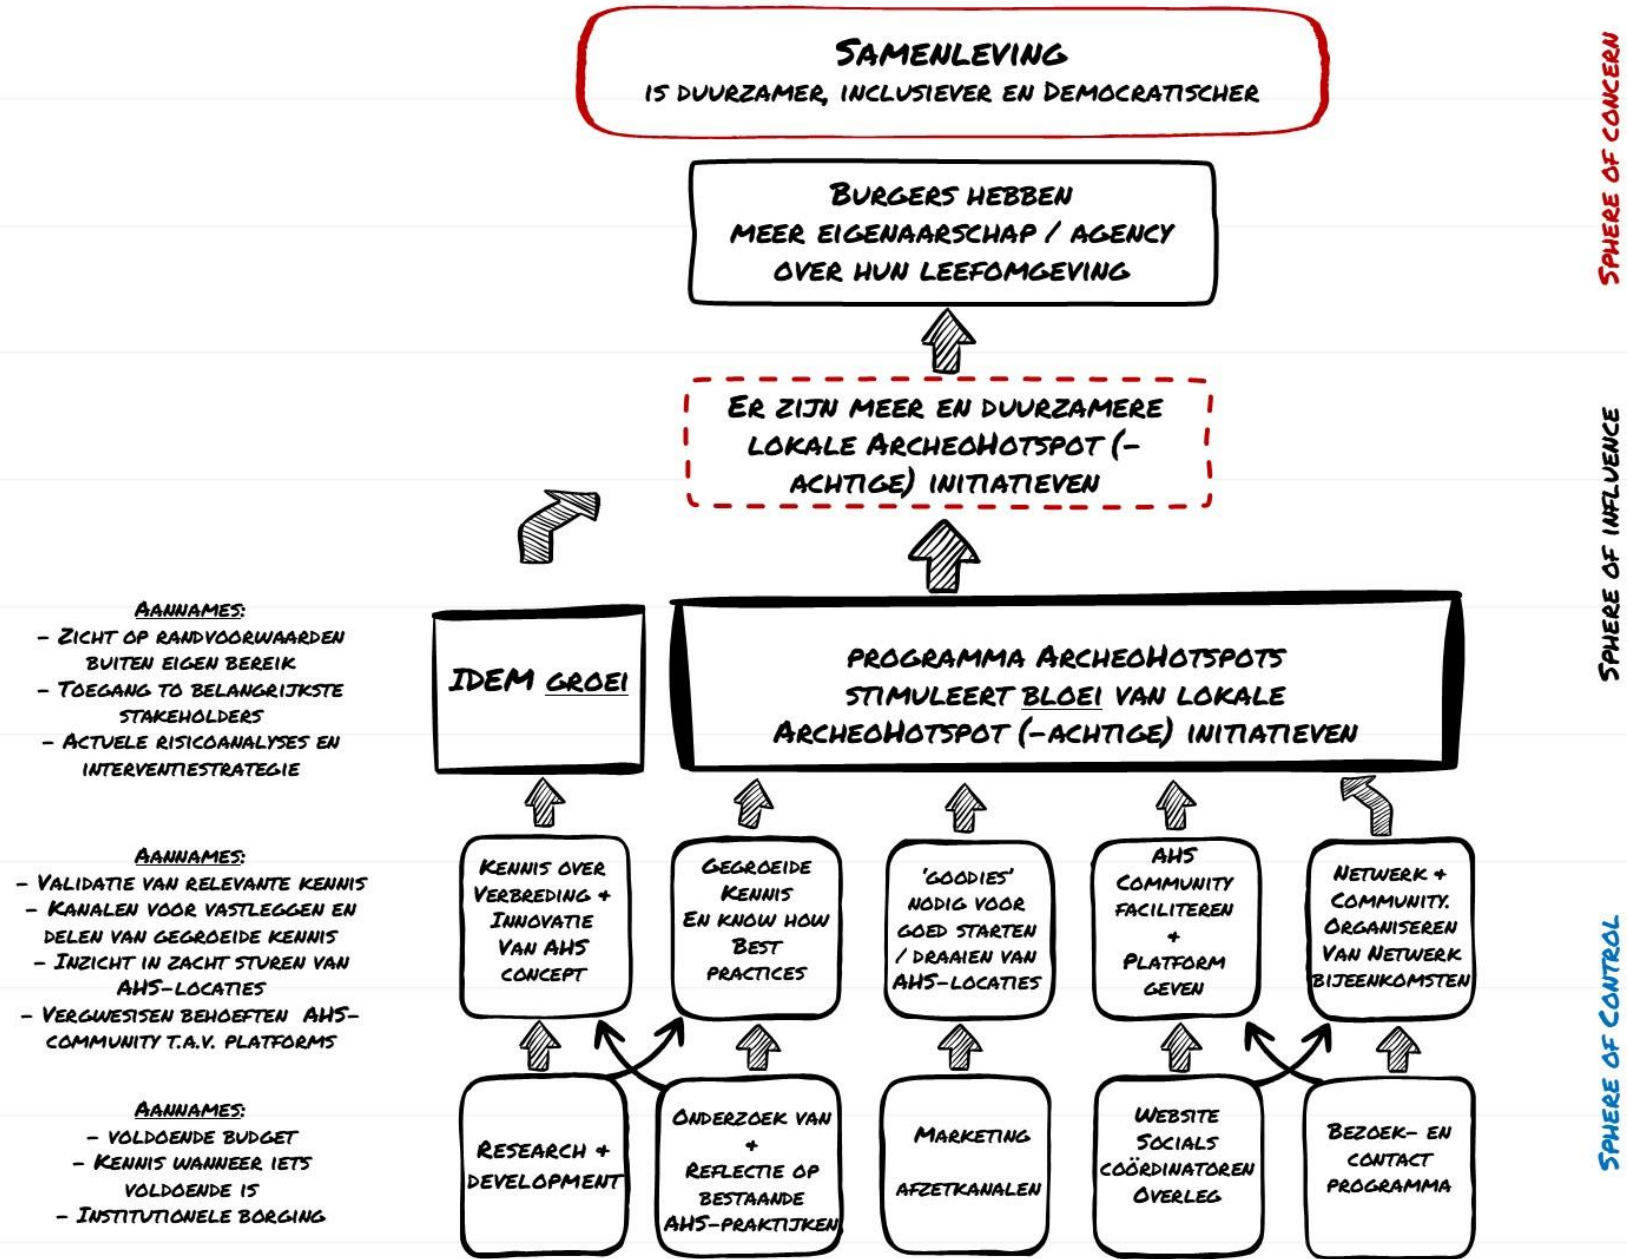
Samenleving
is duurzamer, inclusiever en Democratischer

Sphere of concern

Burgers hebben
meer eigenaarschap / agency
over hun leefomgeving

Er zijn meer en duurzamere
lokale ArcheoHotspot (-achtige) initiatieven

Sphere of influence

Aannames:
- Zicht op randvoorwaarden buiten eigen bereik
- Toegang to belangrijkste stakeholders
- Actuele risicoanalyses en interventiestrategie

IDEM groei

Programma ArcheoHotspots
stimuleert bloei van lokale
ArcheoHotspot (-achtige) initiatieven

Aannames:
- Validatie van relevante kennis
- Kanalen voor vastleggen en delen van gegroeide kennis
- Inzicht in zacht sturen van AHS-locaties
- Vergwesisen behoeften AHS-community t.a.v. platforms

Kennis over Verbreding + Innovatie Van AHS concept

Gegroeide Kennis En know how Best practices

'goodies' nodig voor goed starten / draaien van AHS-locaties

AHS Community faciliteren + Platform geven

Netwerk + Community. Organiseren Van Netwerk bijeenkomsten

Sphere of Control

Aannames:
- voldoende budget
- Kennis wanneer iets voldoende is
- Institutionele borging

Research + development

Onderzoek van + Reflectie op bestaande AHS-praktijken

Marketing
afzetkanalen

Website
Socials
coördinatoren
Overleg

Bezoek- en contact programma